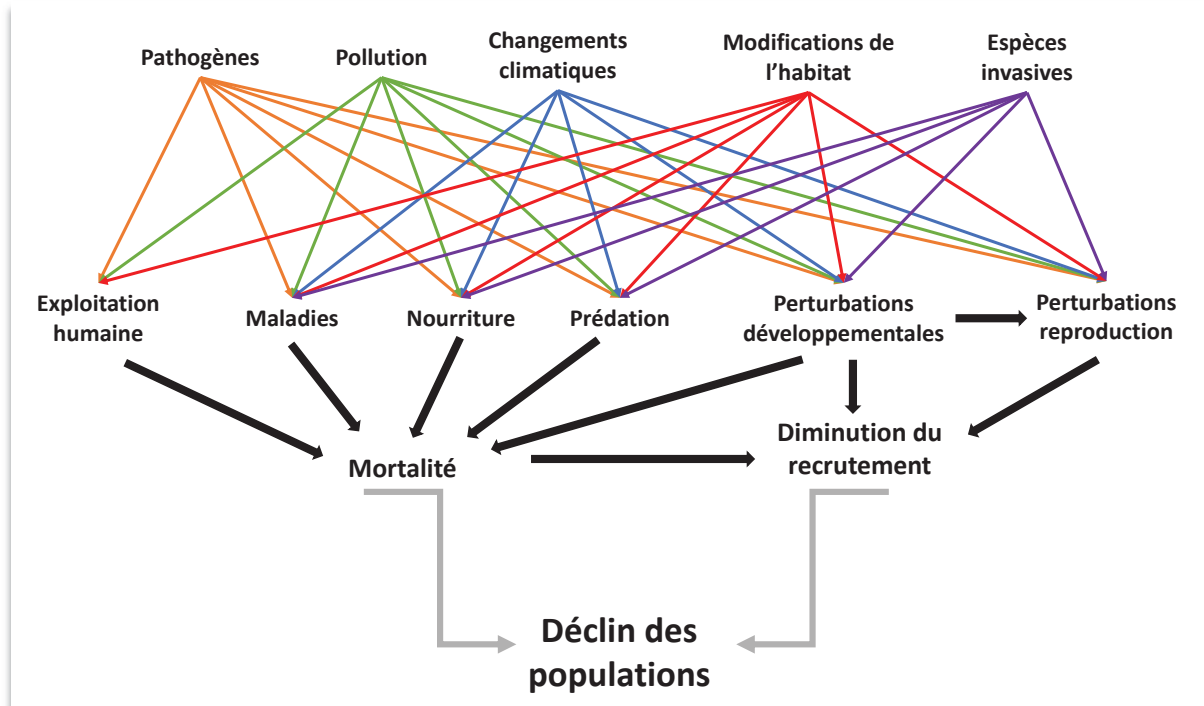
Pathogènes

Pollution

Changements climatiques

Modifications de l'habitat

Espèces invasives

Exploitation humaine

Maladies

Nourriture

Prédation

Perturbations développementales

Perturbations reproduction

Mortalité

Diminution du recrutement

Déclin des populations